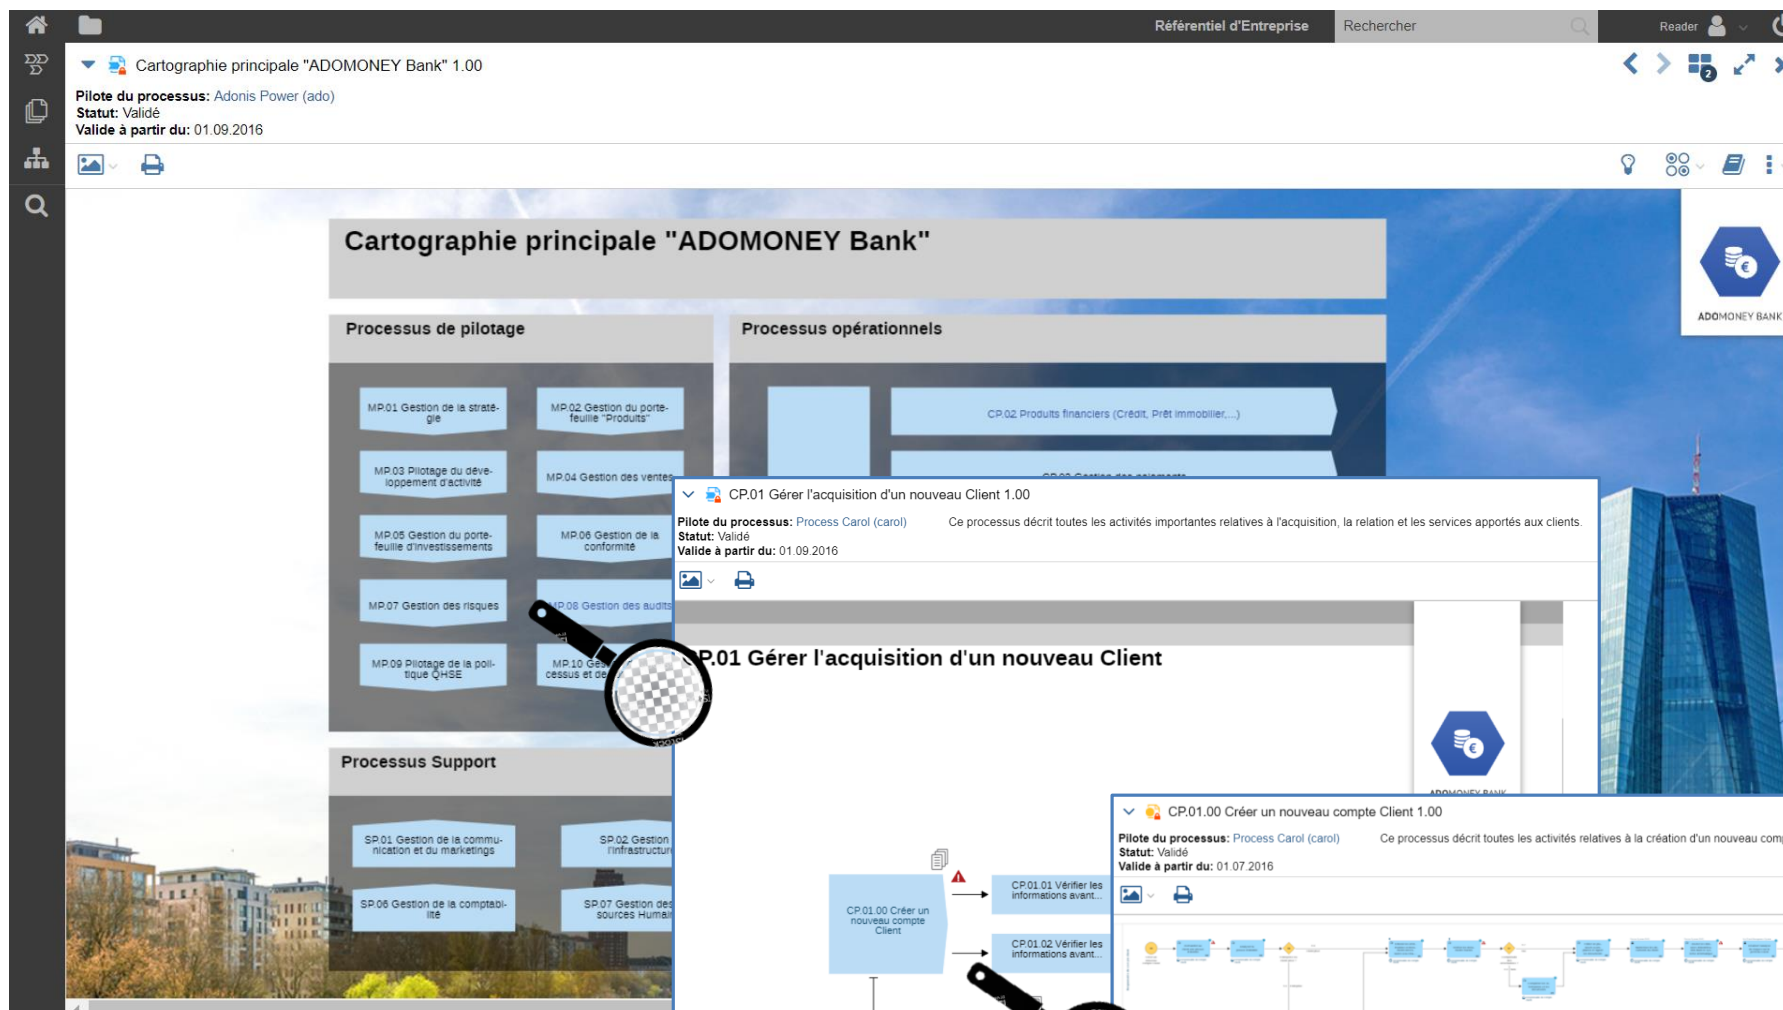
Référentiel d'Entreprise Rechercher Reader

Cartographie principale "ADOMONEY Bank" 1.00

Pilote du processus: Adonis Power (ado)
Statut: Validé
Valide à partir du: 01.09.2016

Cartographie principale "ADOMONEY Bank"

ADOMONEY BANK

Processus de pilotage

MP.01 Gestion de la stratégie
MP.02 Gestion du portefeuille "Produits"
MP.03 Pilotage du développement d'activité
MP.04 Gestion des ventes
MP.05 Gestion du portefeuille d'investissements
MP.06 Gestion de la conformité
MP.07 Gestion des risques
MP.08 Gestion des audits
MP.09 Pilotage de la politique QHSE
MP.10 Ge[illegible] cessus et de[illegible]

Processus opérationnels

CP.02 Produits financiers (Crédit, Prêt immobilier,...)

Processus Support

SP.01 Gestion de la communication et du marketing
SP.02 Gestion l'infrastructur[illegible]
SP.06 Gestion de la comptabilité
SP.07 Gestion des sources Humai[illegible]

CP.01 Gérer l'acquisition d'un nouveau Client 1.00

Pilote du processus: Process Carol (carol)
Statut: Validé
Valide à partir du: 01.09.2016
Ce processus décrit toutes les activités importantes relatives à l'acquisition, la relation et les services apportés aux clients.

CP.01 Gérer l'acquisition d'un nouveau Client

CP.01.00 Créer un nouveau compte Client
CP.01.01 Vérifier les informations avant...
CP.01.02 Vérifier les informations avant...

CP.01.00 Créer un nouveau compte Client 1.00

Pilote du processus: Process Carol (carol)
Statut: Validé
Valide à partir du: 01.07.2016
Ce processus décrit toutes les activités relatives à la création d'un nouveau com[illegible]